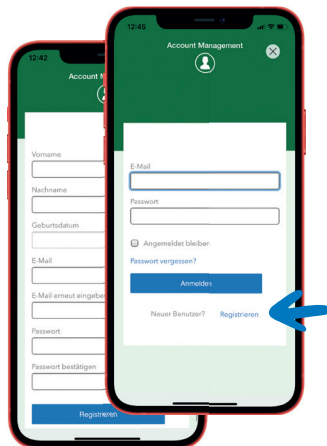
12:42

Account Management

Vorname

Nachname

Geburtsdatum

E-Mail

E-Mail erneut eingeben

Passwort

Passwort bestätigen

Registrieren

12:45

Account Management

E-Mail

Passwort

Angemeldet bleiben

Passwort vergessen?

Anmelden

Neuer Benutzer? Registrieren